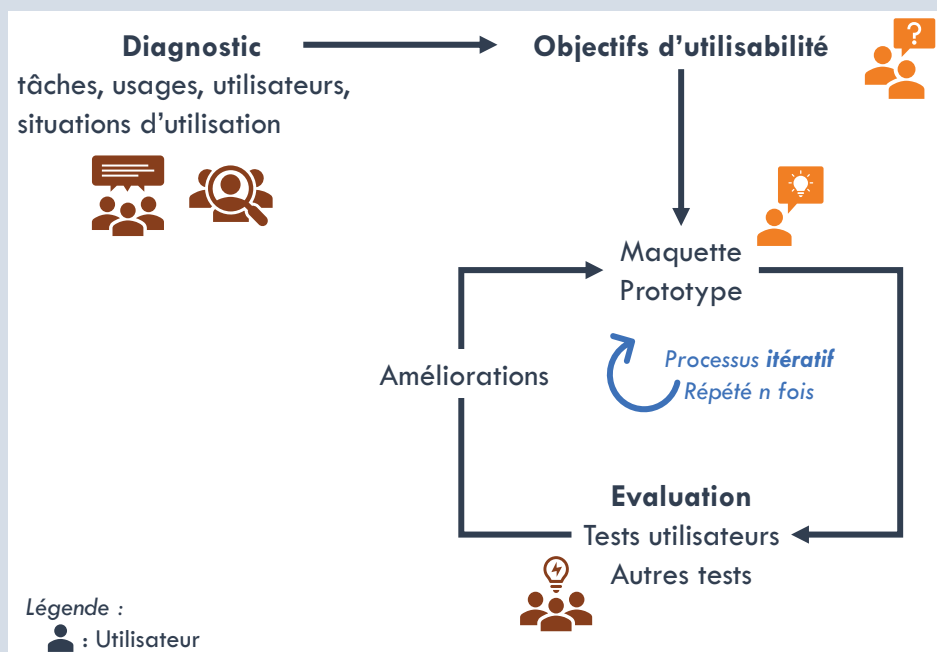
**Diagnostic**
tâches, usages, utilisateurs, situations d'utilisation

**Objectifs d'utilisabilité**

Maquette
Prototype

Améliorations

*Processus **itératif***
*Répété n fois*

**Evaluation**
Tests utilisateurs
Autres tests

*Légende :*
: Utilisateur